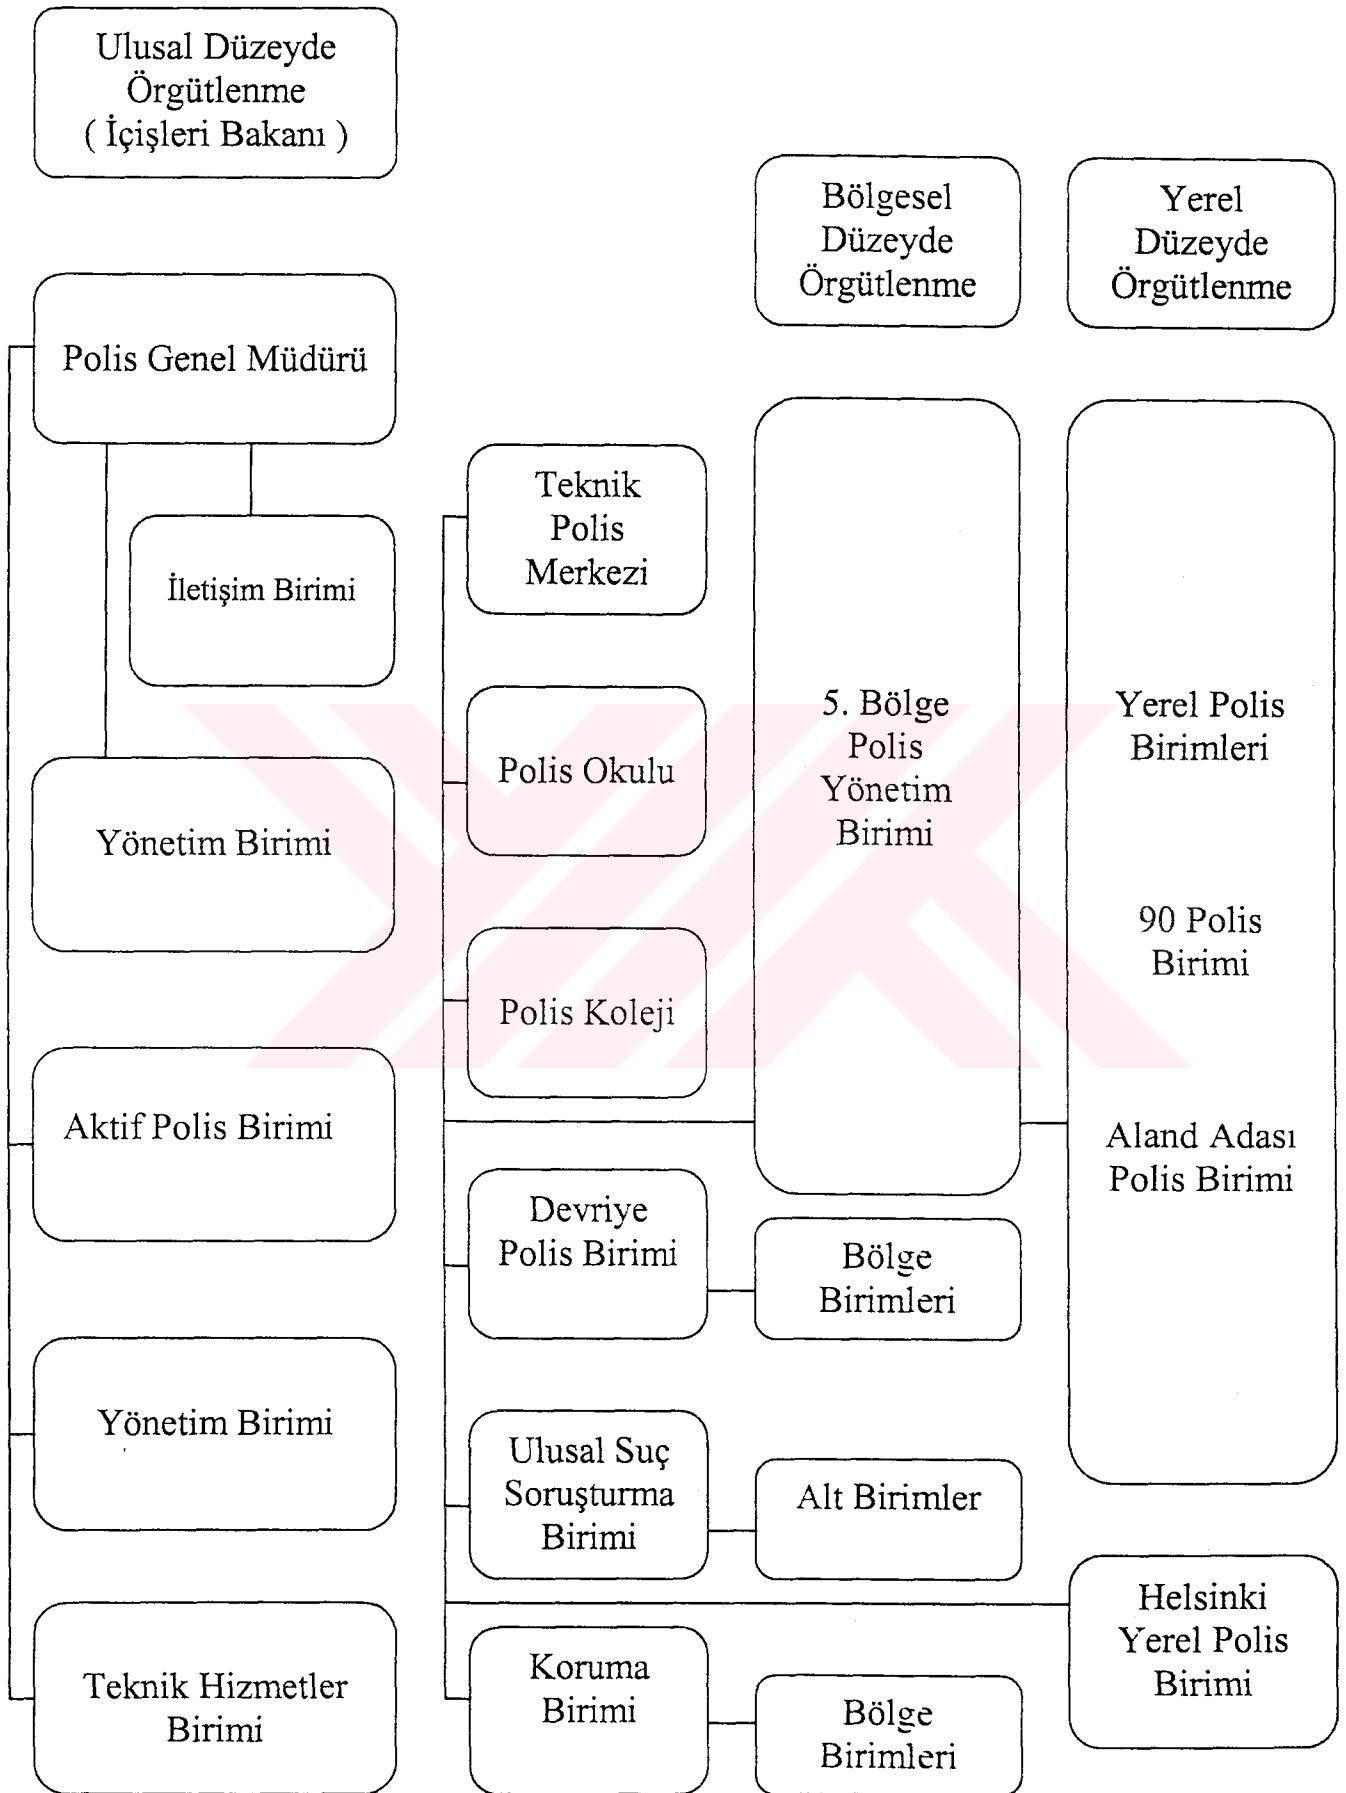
Ulusal Düzeyde Örgütlenme ( İçişleri Bakanı )

Bölgesel Düzeyde Örgütlenme

Yerel Düzeyde Örgütlenme

Polis Genel Müdürü

İletişim Birimi

Yönetim Birimi

Aktif Polis Birimi

Yönetim Birimi

Teknik Hizmetler Birimi

Teknik Polis Merkezi

Polis Okulu

Polis Koleji

Devriye Polis Birimi

Ulusal Suç Soruşturma Birimi

Koruma Birimi

5. Bölge Polis Yönetim Birimi

Bölge Birimleri

Alt Birimler

Bölge Birimleri

Yerel Polis Birimleri

90 Polis Birimi

Aland Adası Polis Birimi

Helsinki Yerel Polis Birimi